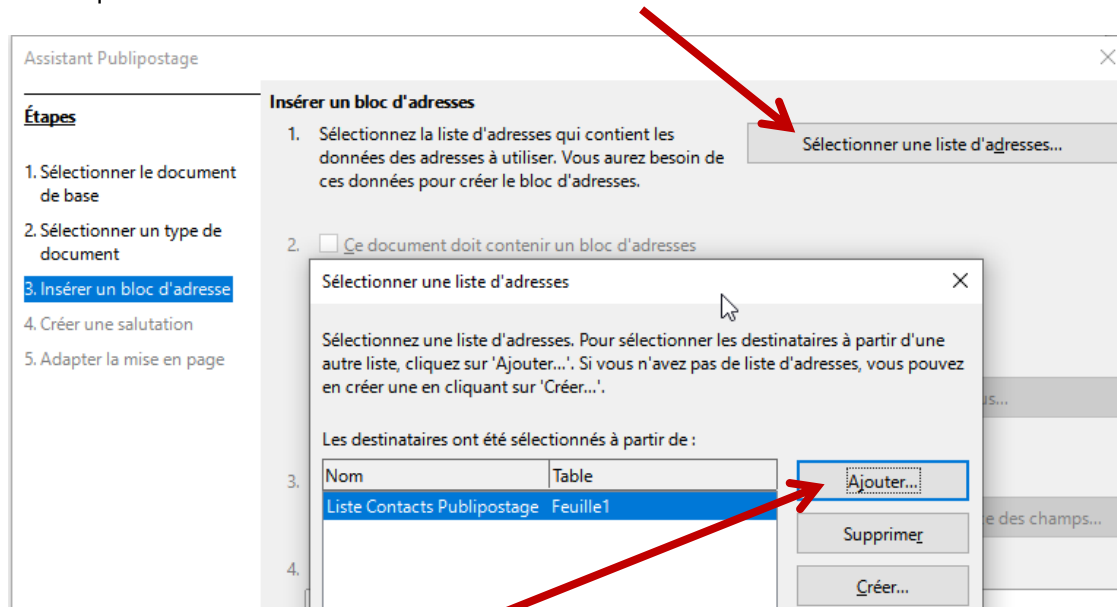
Assistant Publipostage

Étapes

1. Sélectionner le document de base
2. Sélectionner un type de document
3. Insérer un bloc d'adresse
4. Créer une salutation
5. Adapter la mise en page

Insérer un bloc d'adresses

1. Sélectionnez la liste d'adresses qui contient les données des adresses à utiliser. Vous aurez besoin de ces données pour créer le bloc d'adresses.

Sélectionner une liste d'adresses...

2. Ce document doit contenir un bloc d'adresses

3.

4.

Sélectionner une liste d'adresses

Sélectionnez une liste d'adresses. Pour sélectionner les destinataires à partir d'une autre liste, cliquez sur 'Ajouter...'. Si vous n'avez pas de liste d'adresses, vous pouvez en créer une en cliquant sur 'Créer...'.

Les destinataires ont été sélectionnés à partir de :

| Nom | Table |
|---|---|
| Liste Contacts Publipostage | Feuille1 |

Ajouter...
Supprimer
Créer...

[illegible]us...
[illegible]e des champs...